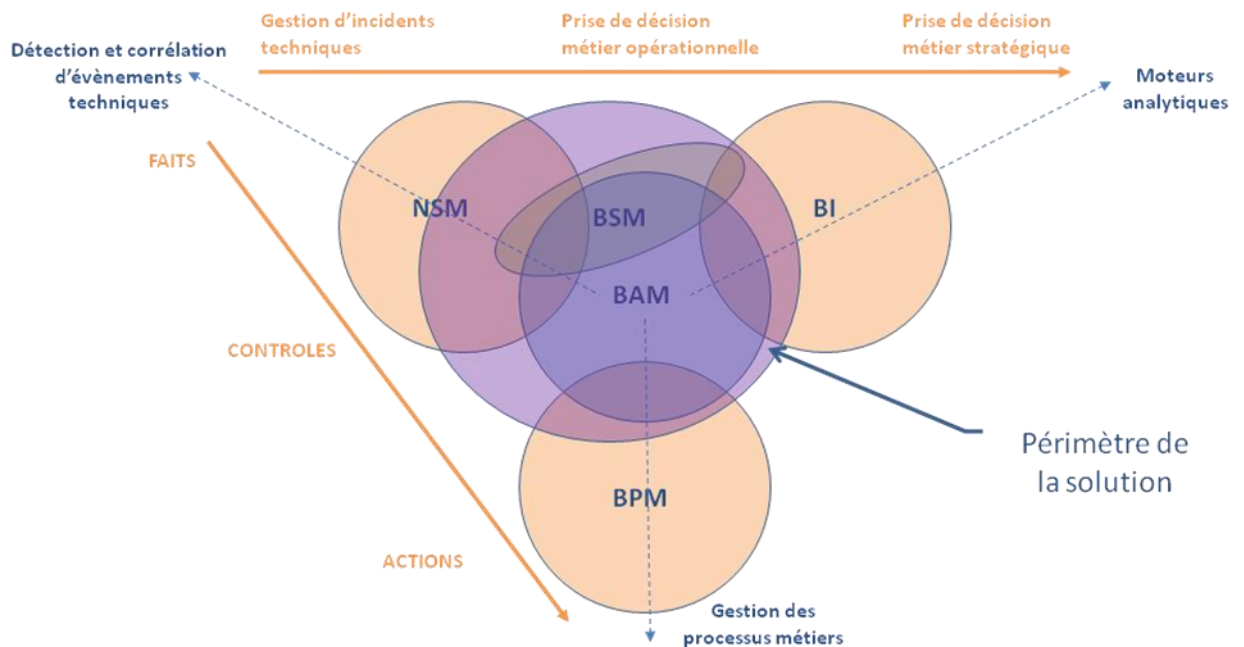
Gestion d'incidents techniques

Prise de décision métier opérationnelle

Prise de décision métier stratégique

Détection et corrélation d'évènements techniques

Moteurs analytiques

FAITS

CONTROLES

ACTIONS

NSM

BSM

BI

BAM

BPM

Périmètre de la solution

Gestion des processus métiers